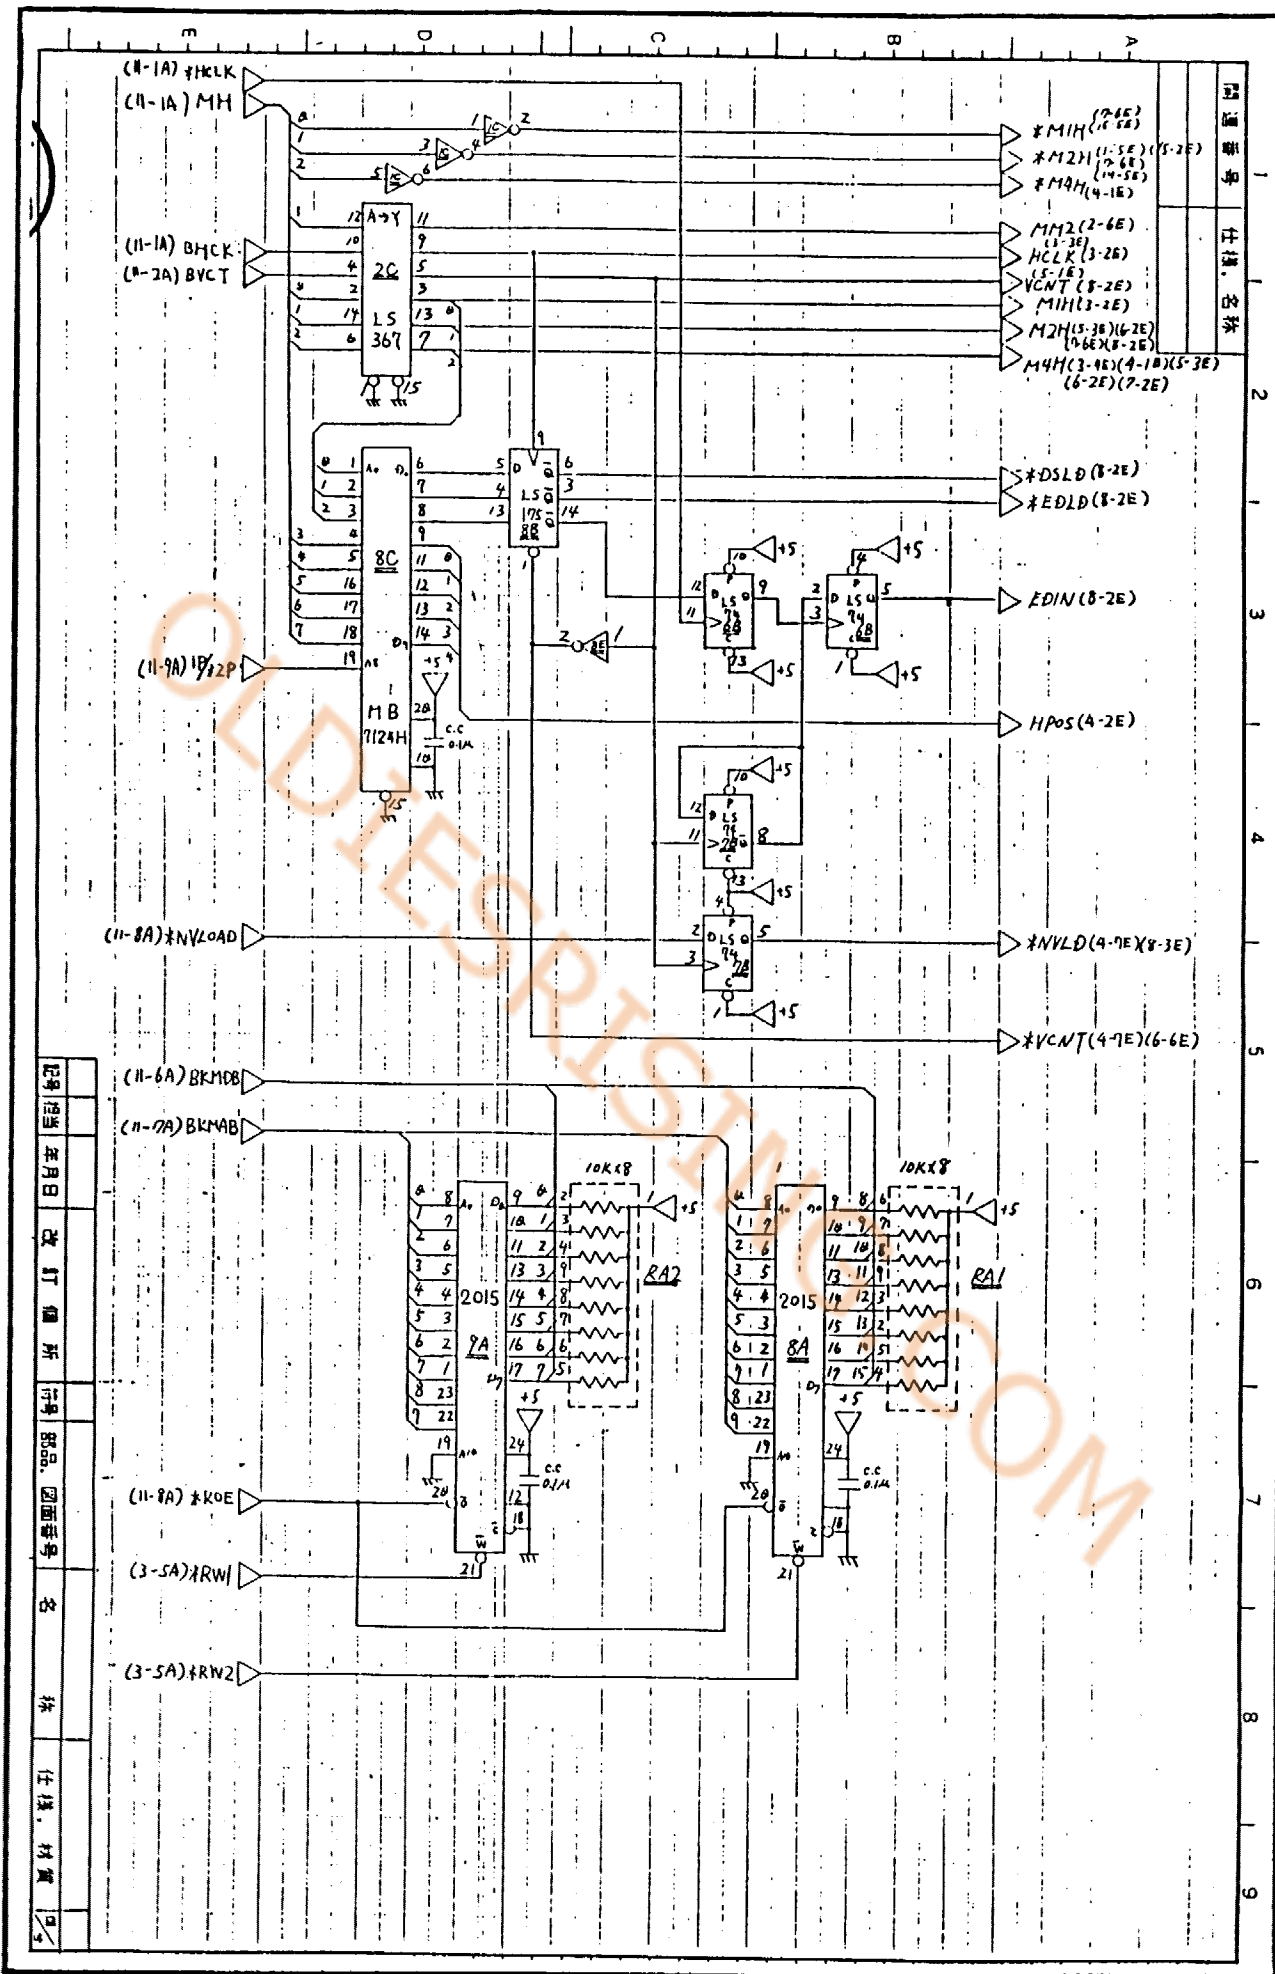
E D C B A

(11-1A) *HCLK
(11-1A) MH
*M1H(7-1E)(11-5E)
*M2H(11-5E)(7-6E)(5-2E)
*M4H(14-5E)(4-1E)
(11-1A) BHCK
(11-2A) BVCT
2C
LS
367
MM2(2-6E)
HCLK(3-2E)
VCNT(8-2E)
M1H(3-2E)
M2H(5-3E)(6-2E)(7-6E)(8-2E)
M4H(3-4E)(4-1E)(5-3E)(6-2E)(7-2E)

8C
MB
7124H
LS
175
8B
*DSLD(8-2E)
*EDLD(8-2E)
(11-9A) 1P/2P
LS
74
2B
LS
74
6B
EDIN(8-2E)
C.C
0.1μ
HPOS(4-2E)
LS
74
2B
(11-8A) *NVLOAD
LS
74
7B
*NVLD(4-7E)(8-3E)
*VCNT(4-7E)(6-6E)

(11-6A) BKMDB
(11-7A) BKMAB
10K×8
2015
9A
RA2
10K×8
2015
8A
RA1
C.C
0.1μ
C.C
0.1μ
(11-8A) *KOE
(3-5A) *RW1
(3-5A) *RW2

回路番号
仕様, 名称
記号
個数
年月日
改訂個所
符号
部品, 図面番号
名
称
仕様, 材質

1
2
3
4
5
6
7
8
9

OLDIESRISING.COM